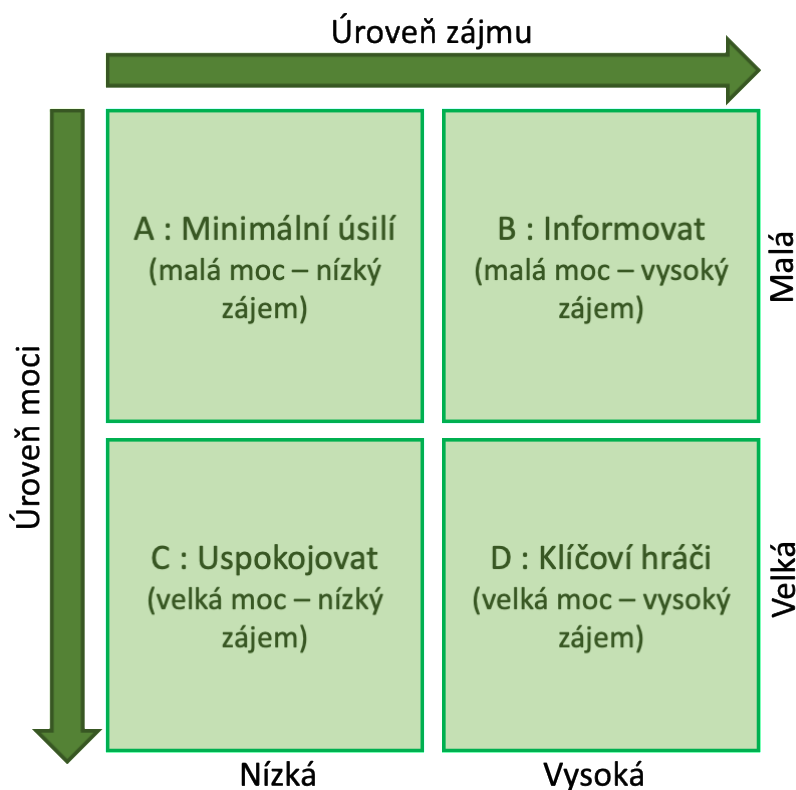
Úroveň zájmu

Úroveň moci

A : Minimální úsilí
(malá moc – nízký zájem)

B : Informovat
(malá moc – vysoký zájem)

Malá

C : Uspokojovat
(velká moc – nízký zájem)

D : Klíčoví hráči
(velká moc – vysoký zájem)

Velká

Nízká

Vysoká